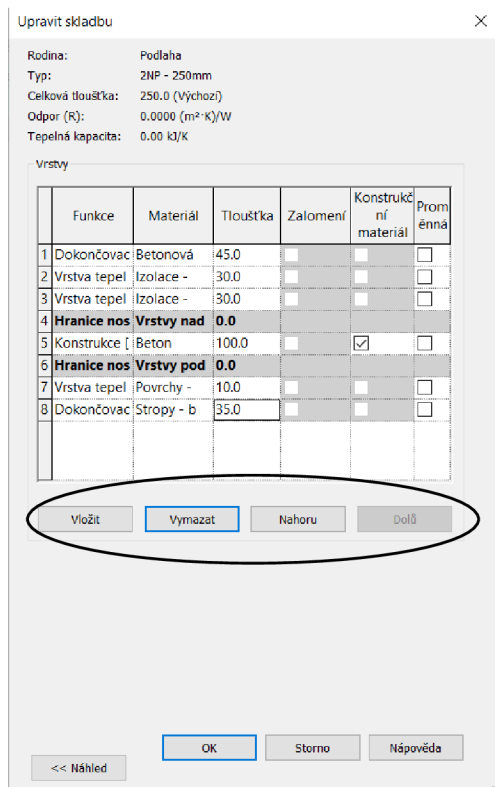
Upravit skladbu

Rodina: Podlaha
Typ: 2NP - 250mm
Celková tloušťka: 250.0 (Výchozí)
Odpor (R): 0.0000 (m²·K)/W
Tepelná kapacita: 0.00 kJ/K

Vrstvy

| | Funkce | Materiál | Tloušťka | Zalomení | Konstrukční materiál | Proměnná |
|---|---|---|---|---|---|---|
| 1 | Dokončovac | Betonová | 45.0 | | | |
| 2 | Vrstva tepel | Izolace - | 30.0 | | | |
| 3 | Vrstva tepel | Izolace - | 30.0 | | | |
| 4 | **Hranice nos** | **Vrstvy nad** | **0.0** | | | |
| 5 | Konstrukce [ | Beton | 100.0 | | ☑ | |
| 6 | **Hranice nos** | **Vrstvy pod** | **0.0** | | | |
| 7 | Vrstva tepel | Povrchy - | 10.0 | | | |
| 8 | Dokončovac | Stropy - b | 35.0 | | | |

Vložit | Vymazat | Nahoru | Dolů

OK | Storno | Nápověda

<< Náhled